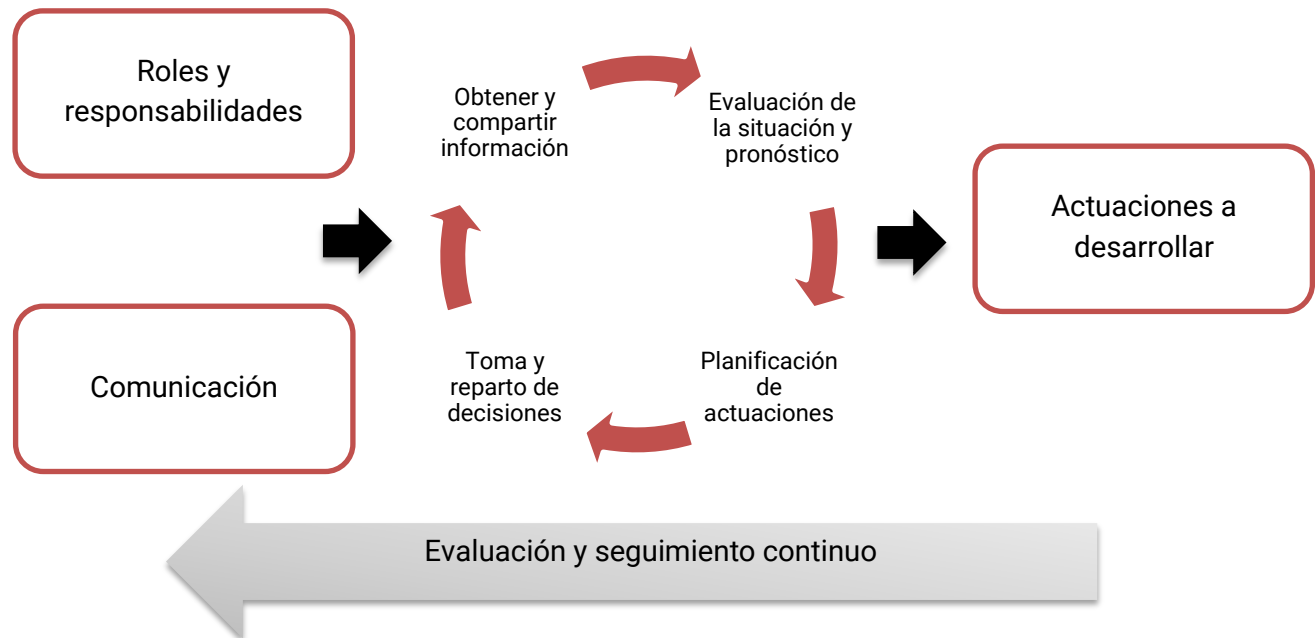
Roles y responsabilidades

Comunicación

Obtener y compartir información

Evaluación de la situación y pronóstico

Planificación de actuaciones

Toma y reparto de decisiones

Actuaciones a desarrollar

Evaluación y seguimiento continuo